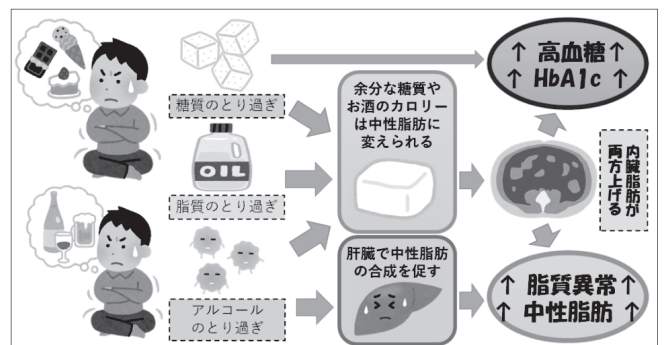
糖質のとり過ぎ

OIL

脂質のとり過ぎ

アルコールのとり過ぎ

余分な糖質やお酒のカロリーは中性脂肪に変えられる

肝臓で中性脂肪の合成を促す

↑ 高血糖 ↑
↑ HbA1c ↑

内臓脂肪が両方上げる

↑ 脂質異常 ↑
↑ 中性脂肪 ↑